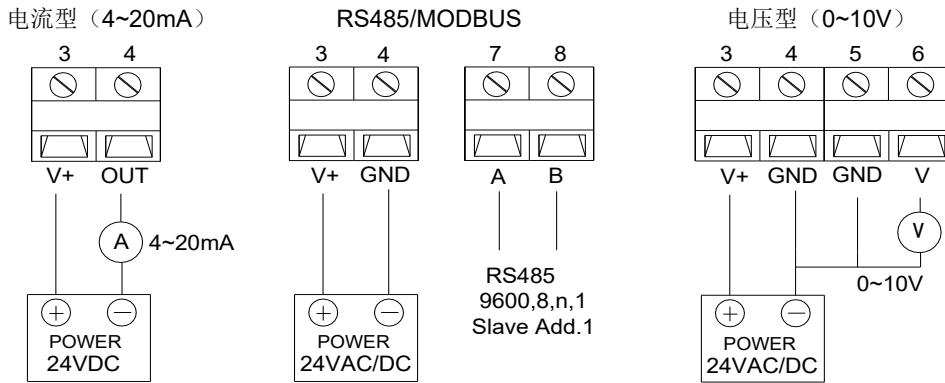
电流型（4~20mA）

3 4

V+ OUT

A 4~20mA

+ −
POWER
24VDC

RS485/MODBUS

3 4

V+ GND

+ −
POWER
24VAC/DC

7 8

A B

RS485
9600,8,n,1
Slave Add.1

电压型（0~10V）

3 4 5 6

V+ GND GND V

V

0~10V

+ −
POWER
24VAC/DC